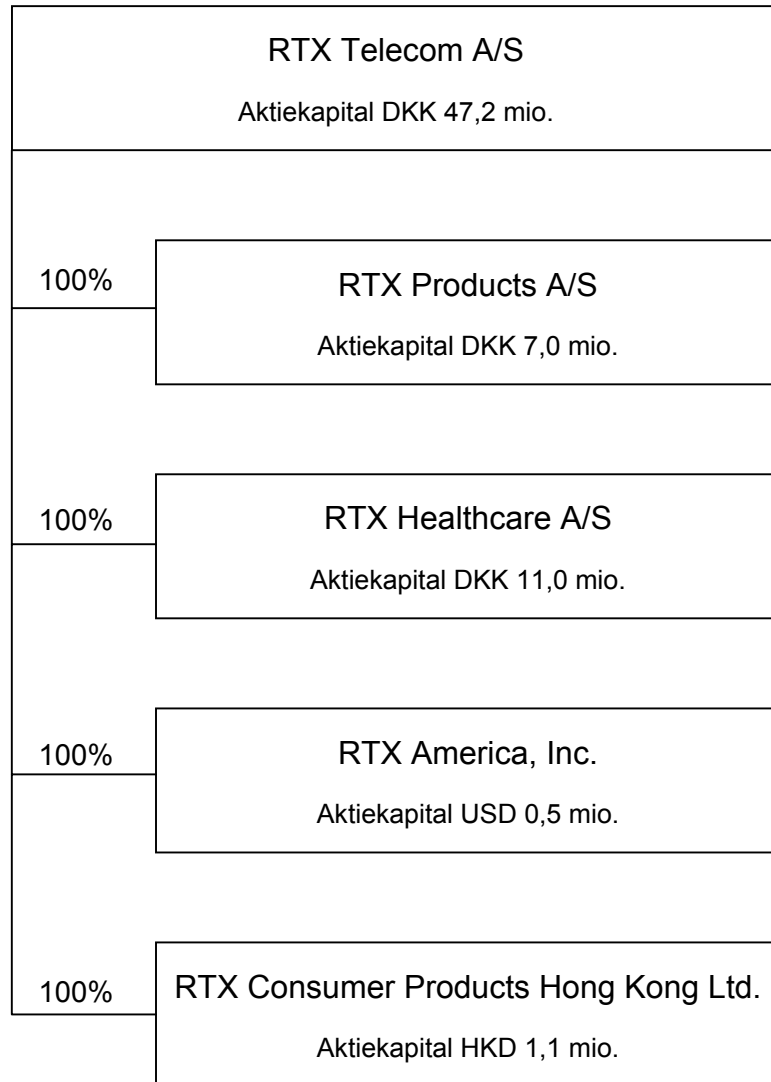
RTX Telecom A/S

Aktiekapital DKK 47,2 mio.

100%

RTX Products A/S

Aktiekapital DKK 7,0 mio.

100%

RTX Healthcare A/S

Aktiekapital DKK 11,0 mio.

100%

RTX America, Inc.

Aktiekapital USD 0,5 mio.

100%

RTX Consumer Products Hong Kong Ltd.

Aktiekapital HKD 1,1 mio.